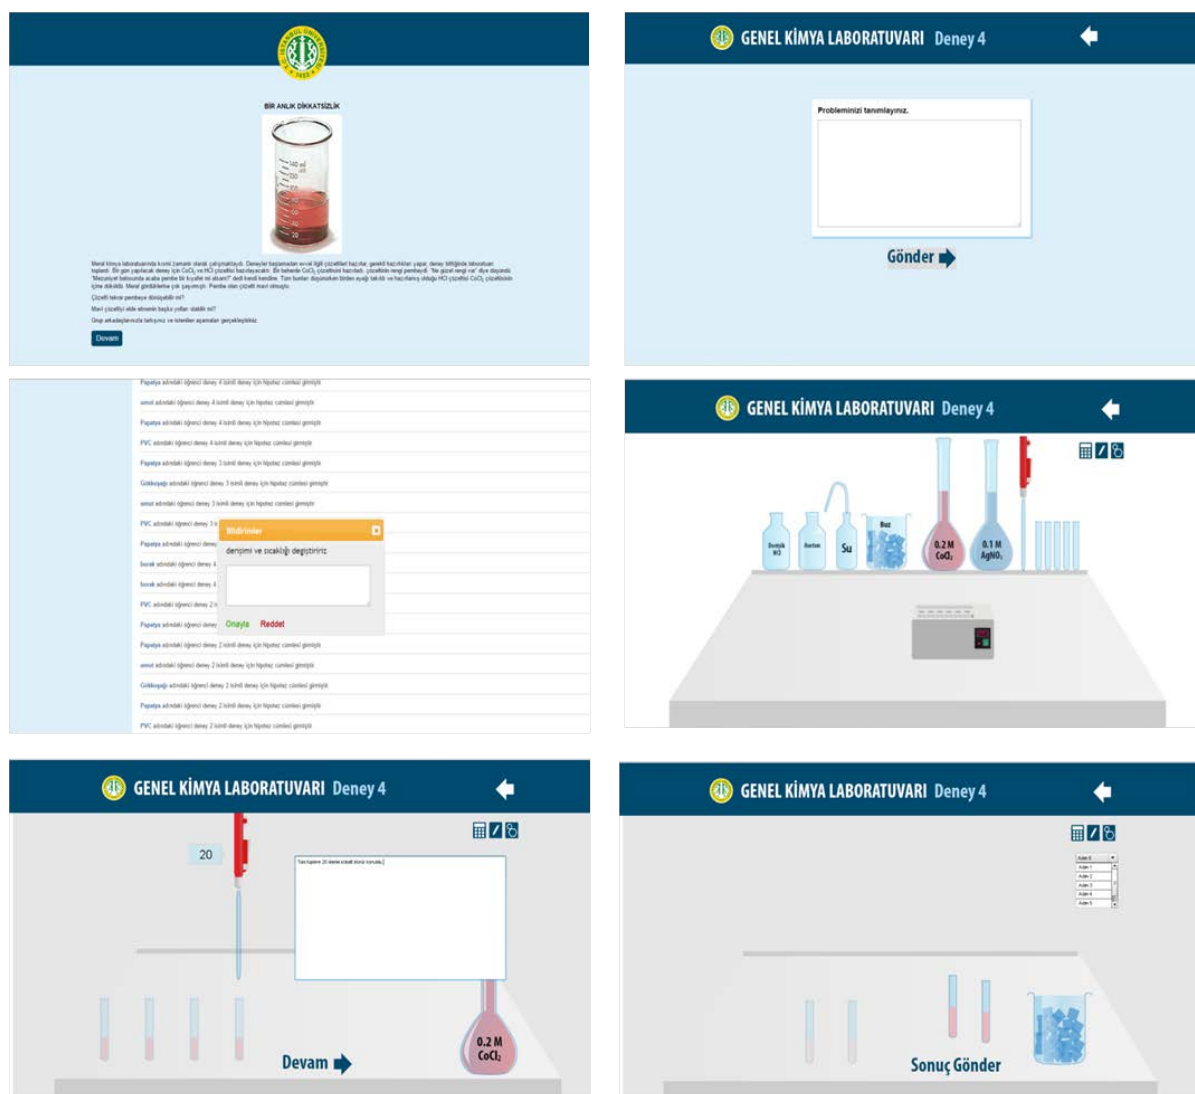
BİR ANLIK DİKKATSİZLİK

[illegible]

Çözelti tekrar pembeye dönüşebilir mi?

Mavi çözeltiyi elde etmenin başka yolları olabilir mi?

Grup arkadaşlarınızla tartışınız ve istenilen aşamaları gerçekleştiriniz.

Devam

GENEL KİMYA LABORATUVARI Deney 4

Probleminizi tanımlayınız.

Gönder

Papatya adındaki öğrenci deney 4 isimli deney için hipotez cümlesi girmiştir

umut adındaki öğrenci deney 4 isimli deney için hipotez cümlesi girmiştir

Papatya adındaki öğrenci deney 4 isimli deney için hipotez cümlesi girmiştir

PVC adındaki öğrenci deney 4 isimli deney için hipotez cümlesi girmiştir

Papatya adındaki öğrenci deney 3 isimli deney için hipotez cümlesi girmiştir

Gökkuşağı adındaki öğrenci deney 3 isimli deney için hipotez cümlesi girmiştir

umut adındaki öğrenci deney 3 isimli deney için hipotez cümlesi girmiştir

PVC adındaki öğrenci deney 3 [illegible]

Papatya adındaki öğrenci deney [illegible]

burak adındaki öğrenci deney 4 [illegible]

burak adındaki öğrenci deney 4 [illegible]

PVC adındaki öğrenci deney 2 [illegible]

Papatya adındaki öğrenci deney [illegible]

Papatya adındaki öğrenci deney 2 isimli deney için hipotez cümlesi girmiştir

umut adındaki öğrenci deney 2 isimli deney için hipotez cümlesi girmiştir

Gökkuşağı adındaki öğrenci deney 2 isimli deney için hipotez cümlesi girmiştir

Papatya adındaki öğrenci deney 2 isimli deney için hipotez cümlesi girmiştir

PVC adındaki öğrenci deney 2 isimli deney için hipotez cümlesi girmiştir

Bildirimler

derişimi ve sıcaklığı değiştiririz

Onayla Reddet

GENEL KİMYA LABORATUVARI Deney 4

Derişik HCl

Buz

Su

0.2 M $CoCl_2$

0.1 M $AgNO_3$

GENEL KİMYA LABORATUVARI Deney 4

20

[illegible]

Devam

0.2 M $CoCl_2$

GENEL KİMYA LABORATUVARI Deney 4

Sonuç Gönder